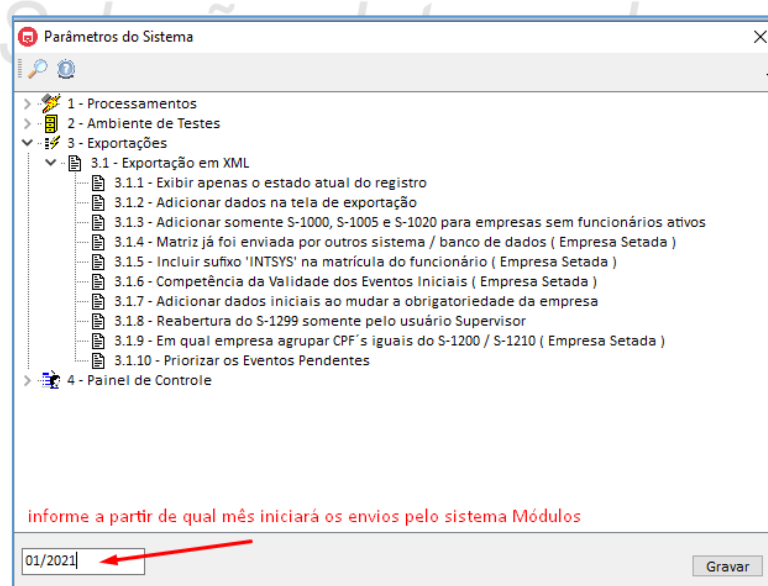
Parâmetros do Sistema

1 - Processamentos
2 - Ambiente de Testes
3 - Exportações
3.1 - Exportação em XML
3.1.1 - Exibir apenas o estado atual do registro
3.1.2 - Adicionar dados na tela de exportação
3.1.3 - Adicionar somente S-1000, S-1005 e S-1020 para empresas sem funcionários ativos
3.1.4 - Matriz já foi enviada por outros sistema / banco de dados ( Empresa Setada )
3.1.5 - Incluir sufixo 'INTSYS' na matrícula do funcionário ( Empresa Setada )
3.1.6 - Competência da Validade dos Eventos Iniciais ( Empresa Setada )
3.1.7 - Adicionar dados iniciais ao mudar a obrigatoriedade da empresa
3.1.8 - Reabertura do S-1299 somente pelo usuário Supervisor
3.1.9 - Em qual empresa agrupar CPF´s iguais do S-1200 / S-1210 ( Empresa Setada )
3.1.10 - Priorizar os Eventos Pendentes
4 - Painel de Controle

informe a partir de qual mês iniciará os envios pelo sistema Módulos

01/2021

Gravar